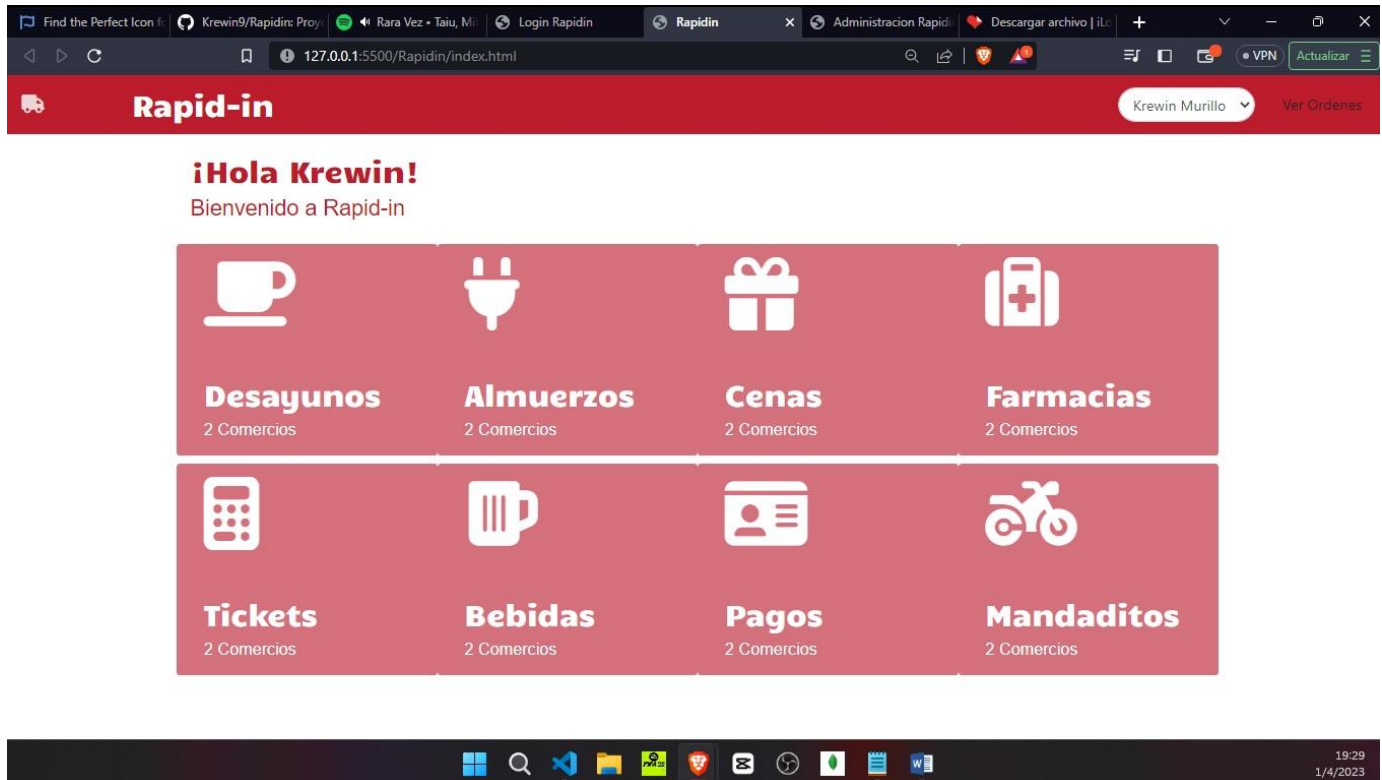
Find the Perfect Icon fo | Krewin9/Rapidin: Proy | Rara Vez • Taiu, Mi | Login Rapidin | Rapidin | Administracion Rapidi | Descargar archivo | iLo

127.0.0.1:5500/Rapidin/index.html

VPN | Actualizar

Rapid-in

Krewin Murillo

Ver Ordenes

¡Hola Krewin!

Bienvenido a Rapid-in

Desayunos
2 Comercios

Almuerzos
2 Comercios

Cenas
2 Comercios

Farmacias
2 Comercios

Tickets
2 Comercios

Bebidas
2 Comercios

Pagos
2 Comercios

Mandaditos
2 Comercios

19:29
1/4/2023